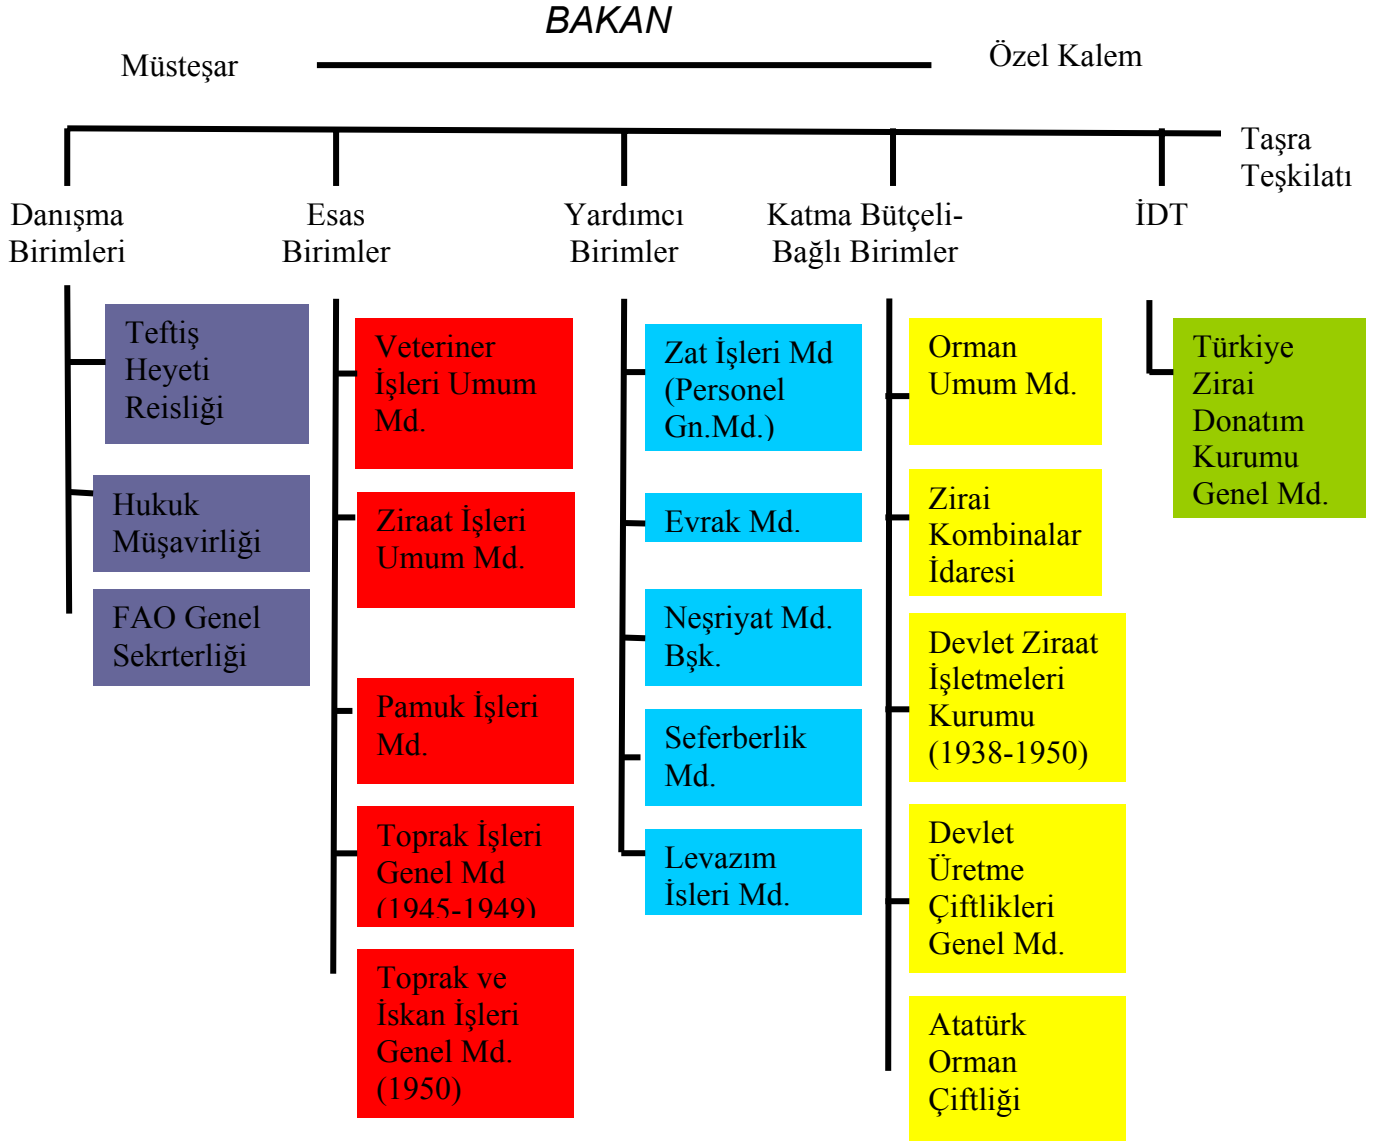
BAKAN

Müsteşar

Özel Kalem

Taşra Teşkilatı

Danışma Birimleri

Esas Birimler

Yardımcı Birimler

Katma Bütçeli-Bağlı Birimler

İDT

Teftiş Heyeti Reisliği

Hukuk Müşavirliği

FAO Genel Sekrterliği

Veteriner İşleri Umum Md.

Ziraat İşleri Umum Md.

Pamuk İşleri Md.

Toprak İşleri Genel Md (1945-1949)

Toprak ve İskan İşleri Genel Md. (1950)

Zat İşleri Md (Personel Gn.Md.)

Evrak Md.

Neşriyat Md. Bşk.

Seferberlik Md.

Levazım İsleri Md.

Orman Umum Md.

Zirai Kombinalar İdaresi

Devlet Ziraat İşletmeleri Kurumu (1938-1950)

Devlet Üretme Çiftlikleri Genel Md.

Atatürk Orman Çiftliği

Türkiye Zirai Donatım Kurumu Genel Md.